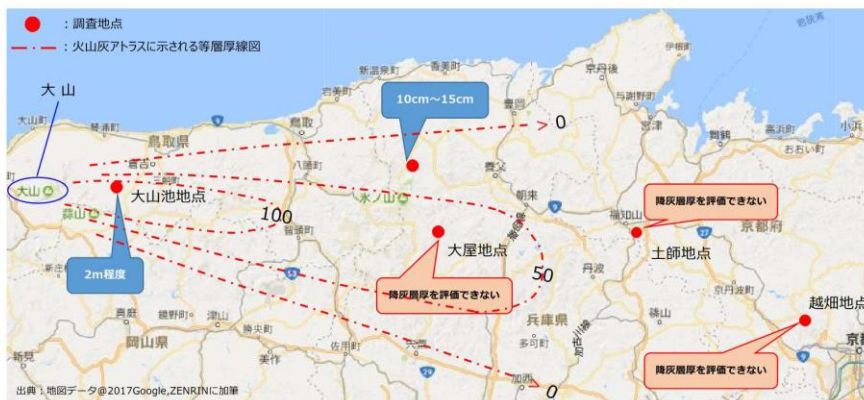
：調査地点

：火山灰アトラスに示される等層厚線図

大山

大山

大山池地点

2m程度

10cm～15cm

0

100

50

0

大屋地点

降灰層厚を評価できない

降灰層厚を評価できない

土師地点

降灰層厚を評価できない

越畑地点

鳥取県

兵庫県

岡山県

京都府

鳥取

新温泉町

香美町

豊岡

京丹後

宮津

舞鶴

福知山

丹波

篠山

八頭町

若桜町

智頭町

倉吉

琴浦町

大山町

蒜山

氷ノ山

真庭

津山

美作

佐用町

多可町

加西

朝来

養父

与謝野町

伊根町

新見

鏡野町

勝央町

出典：地図データ@2017Google,ZENRINに加筆